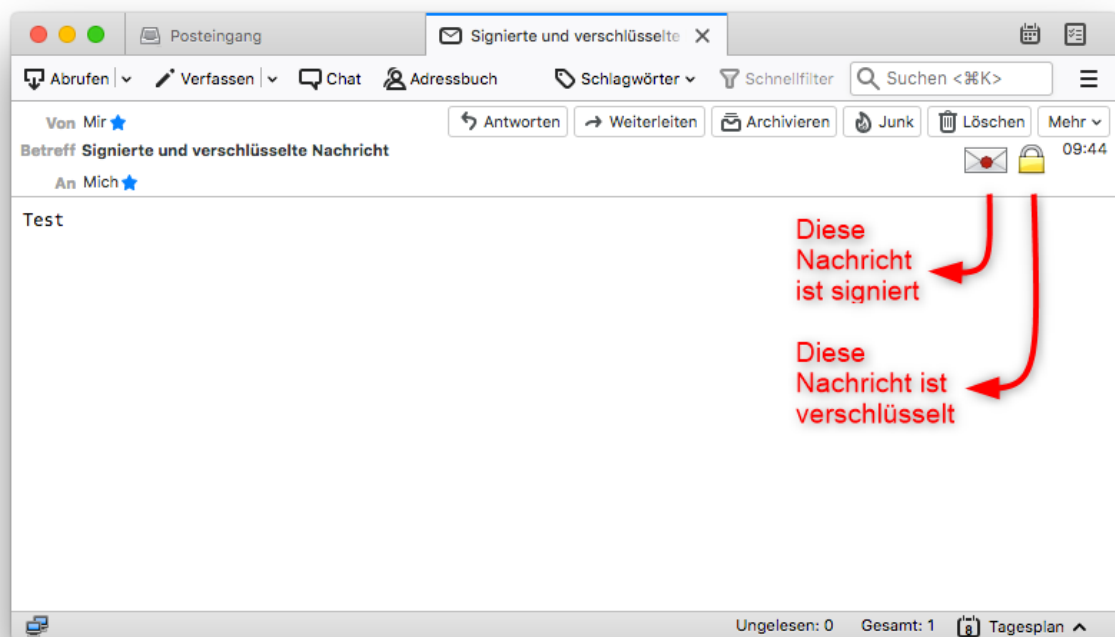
Posteingang

Signierte und verschlüsselte

Abrufen | Verfassen | Chat | Adressbuch | Schlagwörter | Schnellfilter | Suchen <⌘K>

Von Mir

Antworten | Weiterleiten | Archivieren | Junk | Löschen | Mehr

Betreff Signierte und verschlüsselte Nachricht

09:44

An Mich

Test

Diese Nachricht ist signiert

Diese Nachricht ist verschlüsselt

Ungelesen: 0 Gesamt: 1 Tagesplan